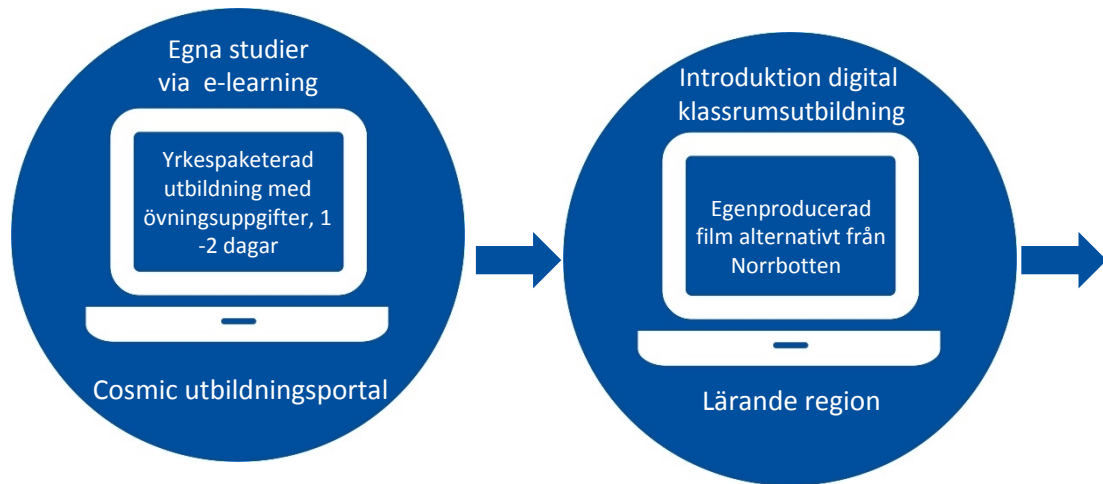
Egna studier via e-learning

Yrkespaketerad utbildning med övningsuppgifter, 1 -2 dagar

Cosmic utbildningsportal

Introduktion digital klassrumsutbildning

Egenproducerad film alternativt från Norrbotten

Lärande region